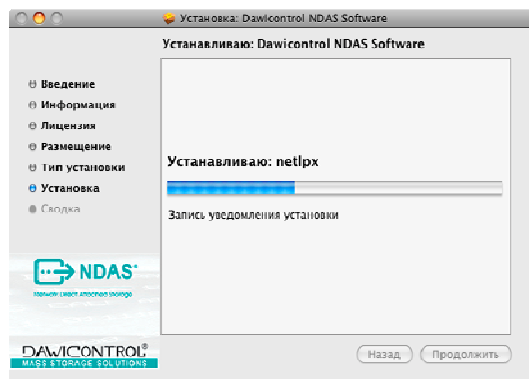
Установка: Dawicontrol NDAS Software

Устанавливаю: Dawicontrol NDAS Software

Введение
Информация
Лицензия
Размещение
Тип установки
Установка
Сводка

Устанавливаю: netlpx

Запись уведомления установки

NDAS
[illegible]

DAWICONTROL®
MASS STORAGE SOLUTIONS

Назад
Продолжить